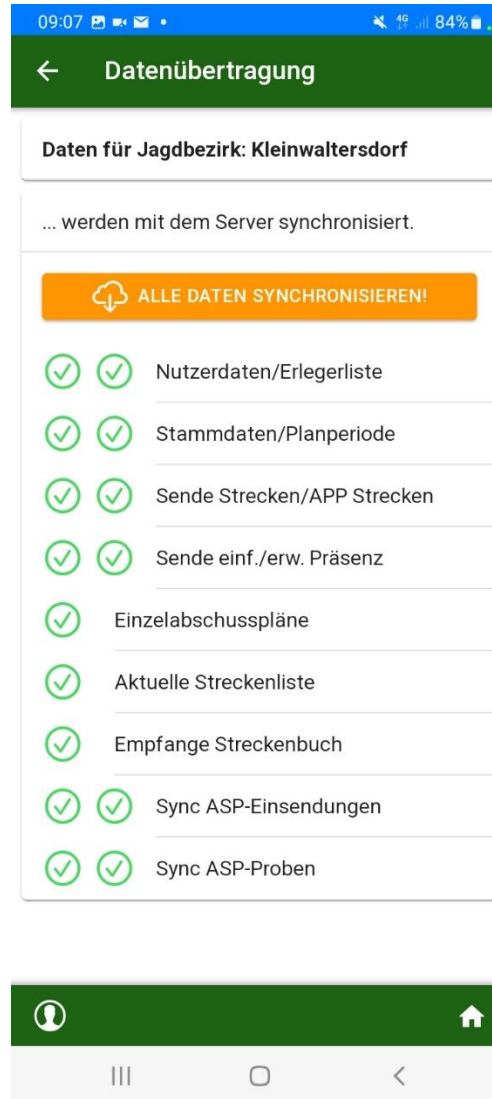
09:07 4G 84%

Datenübertragung

Daten für Jagdbezirk: Kleinwaltersdorf

... werden mit dem Server synchronisiert.

ALLE DATEN SYNCHRONISIEREN!

Nutzerdaten/Erlegerliste

Stammdaten/Planperiode

Sende Strecken/APP Strecken

Sende einf./erw. Präsenz

Einzelabschusspläne

Aktuelle Streckenliste

Empfange Streckenbuch

Sync ASP-Einsendungen

Sync ASP-Proben